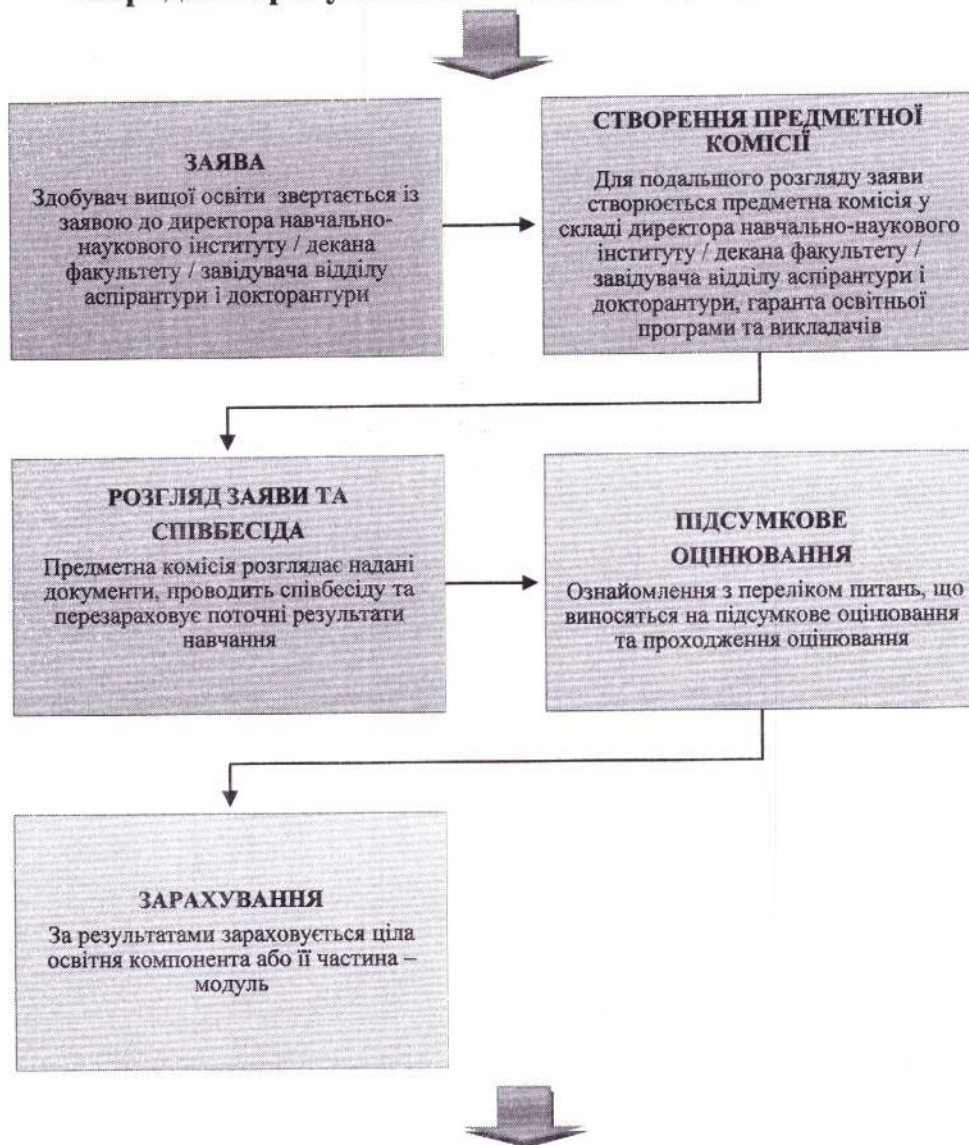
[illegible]

ЗАЯВА

Здобувач вищої освіти звертається із заявою до директора навчально-наукового інституту / декана факультету / завідувача відділу аспірантури і докторантури

СТВОРЕННЯ ПРЕДМЕТНОЇ КОМІСІЇ

Для подальшого розгляду заяви створюється предметна комісія у складі директора навчально-наукового інституту / декана факультету / завідувача відділу аспірантури і докторантури, гаранта освітньої програми та викладачів

РОЗГЛЯД ЗАЯВИ ТА СПІВБЕСІДА

Предметна комісія розглядає надані документи, проводить співбесіду та перезараховує поточні результати навчання

ПІДСУМКОВЕ ОЦІНЮВАННЯ

Ознайомлення з переліком питань, що виносяться на підсумкове оцінювання та проходження оцінювання

ЗАРАХУВАННЯ

За результатами зараховується ціла освітня компонента або її частина – модуль